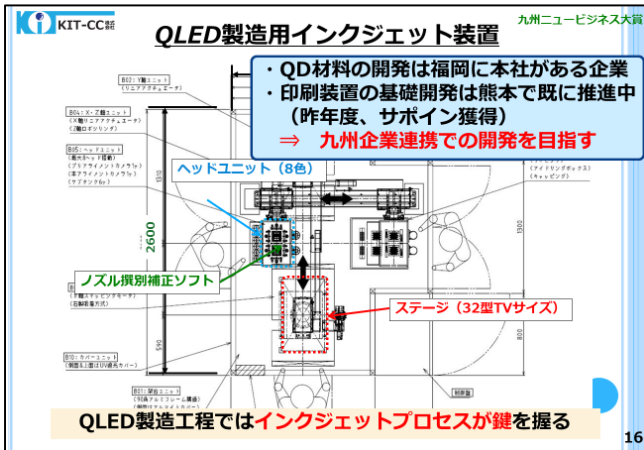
KIT-CC株式会社

九州ニュービジネス大賞

QLED製造用インクジェット装置

・QD材料の開発は福岡に本社がある企業
・印刷装置の基礎開発は熊本で既に推進中（昨年度、サポイン獲得）
⇒ 九州企業連携での開発を目指す

ヘッドユニット（8色）

2600

ノズル撰別補正ソフト

ステージ（32型TVサイズ）

B02: Y軸ユニット

B04: X・Z軸ユニット

B05: ヘッドユニット

B06

B10: カバーユニット

B11: 架台ユニット

QLED製造工程ではインクジェットプロセスが鍵を握る

16